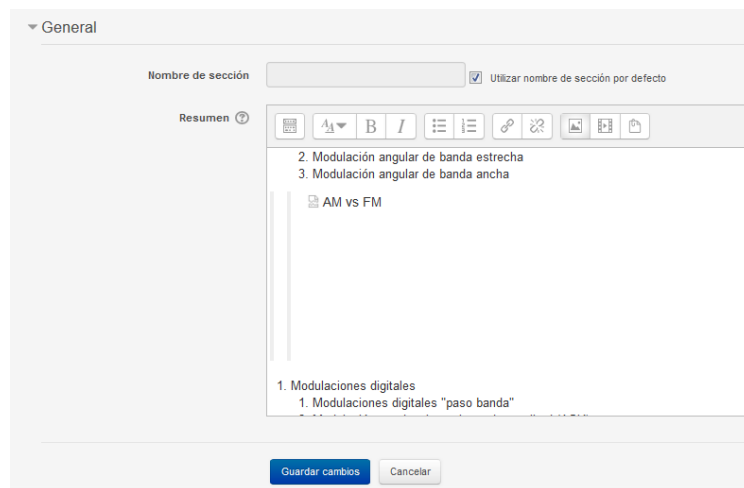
General

Nombre de sección

Utilizar nombre de sección por defecto

Resumen

2. Modulación angular de banda estrecha
3. Modulación angular de banda ancha

AM vs FM

1. Modulaciones digitales
1. Modulaciones digitales "paso banda"
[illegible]

Guardar cambios

Cancelar